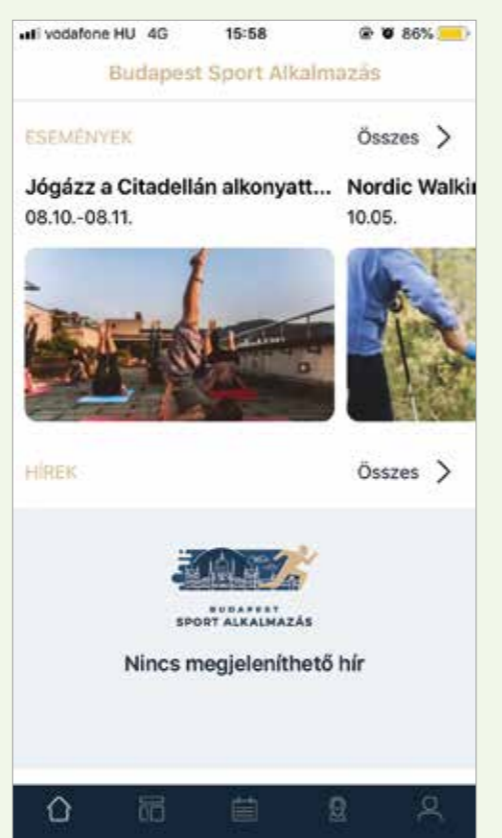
vodafone HU 4G 15:58 86%

Budapest Sport Alkalmazás

ESEMÉNYEK

Összes >

Jógázz a Citadellán alkonyatt...
08.10.-08.11.

Nordic Walki
10.05.

HÍREK

Összes >

BUDAPEST
SPORT ALKALMAZÁS

Nincs megjeleníthető hír